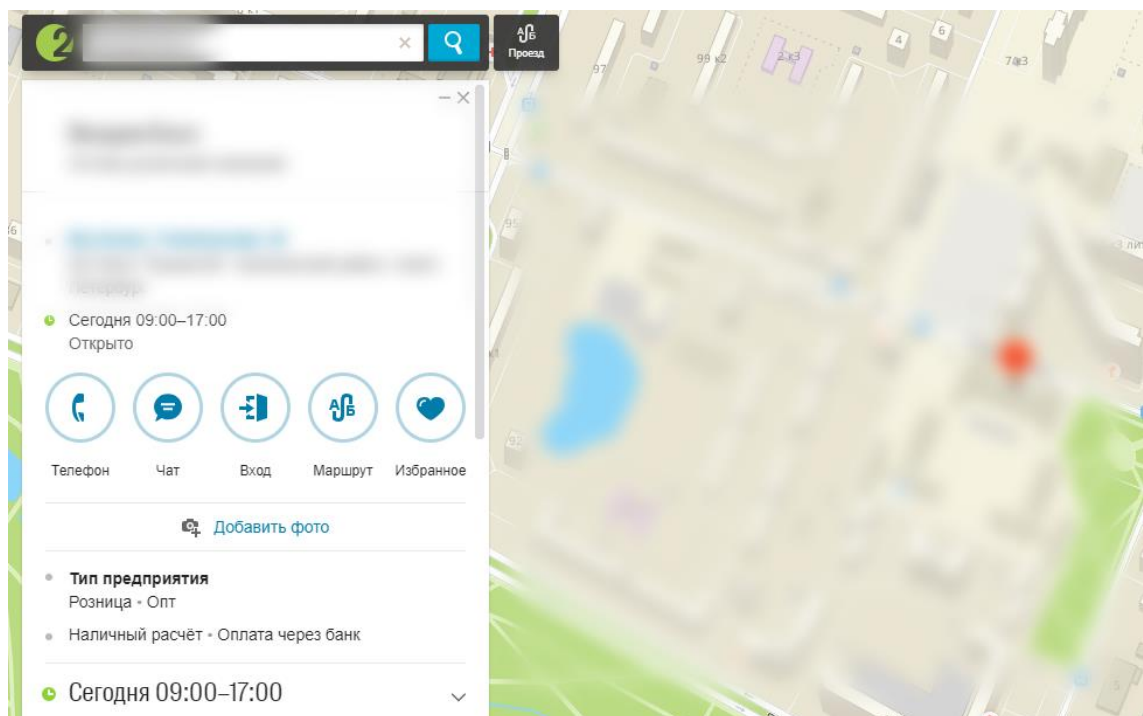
2
Проезд
97
99 к2
2 к3
4
6
7 к3
95
92

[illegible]
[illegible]

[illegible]
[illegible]

Сегодня 09:00–17:00
Открыто

Телефон Чат Вход Маршрут Избранное

Добавить фото

Тип предприятия
Розница • Опт

Наличный расчёт • Оплата через банк

Сегодня 09:00–17:00